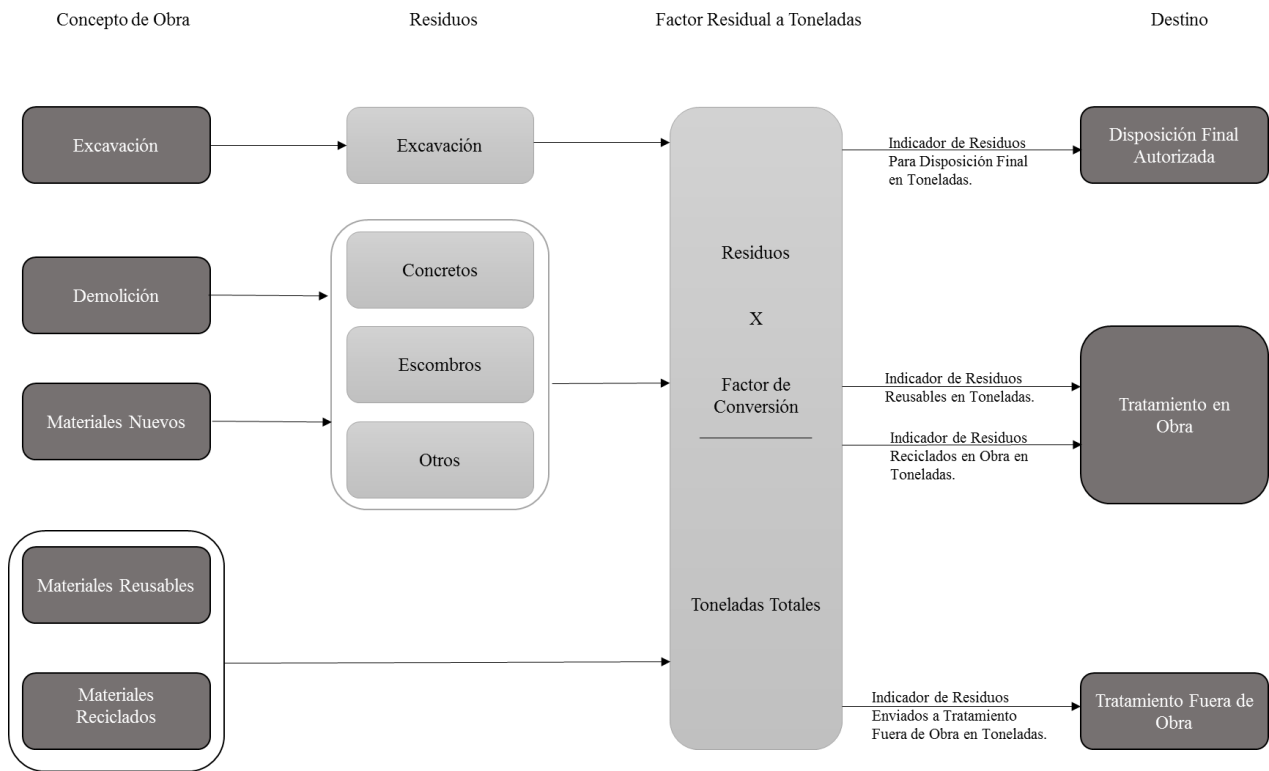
Concepto de Obra

Residuos

Factor Residual a Toneladas

Destino

Excavación

Excavación

Indicador de Residuos Para Disposición Final en Toneladas.

Disposición Final Autorizada

Residuos

X

Factor de Conversión

Toneladas Totales

Demolición

Concretos

Escombros

Otros

Materiales Nuevos

Indicador de Residuos Reusables en Toneladas.

Indicador de Residuos Reciclados en Obra en Toneladas.

Tratamiento en Obra

Materiales Reusables

Materiales Reciclados

Indicador de Residuos Enviados a Tratamiento Fuera de Obra en Toneladas.

Tratamiento Fuera de Obra